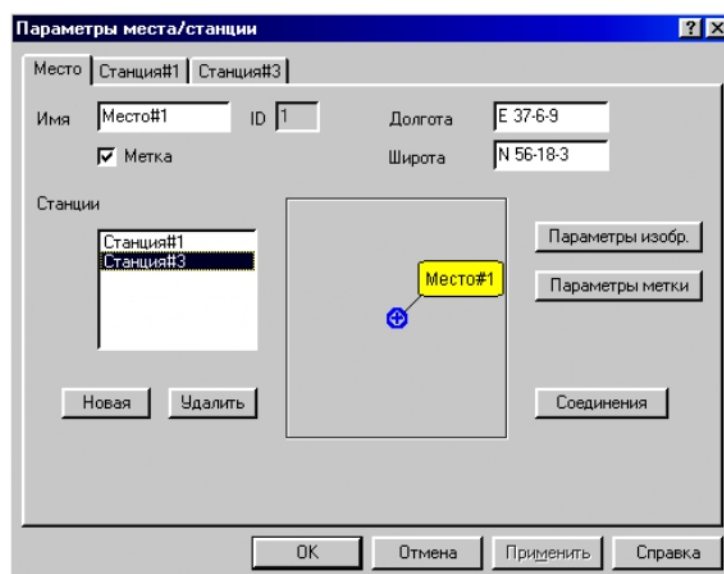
Параметры места/станции ? ×

Место | Станция#1 | Станция#3

Имя Место#1 ID 1

Долгота E 37-6-9

☑ Метка

Широта N 56-18-3

Станции

Станция#1
Станция#3

Место#1

Параметры изобр.

Параметры метки

Новая Удалить

Соединения

OK Отмена Применить Справка